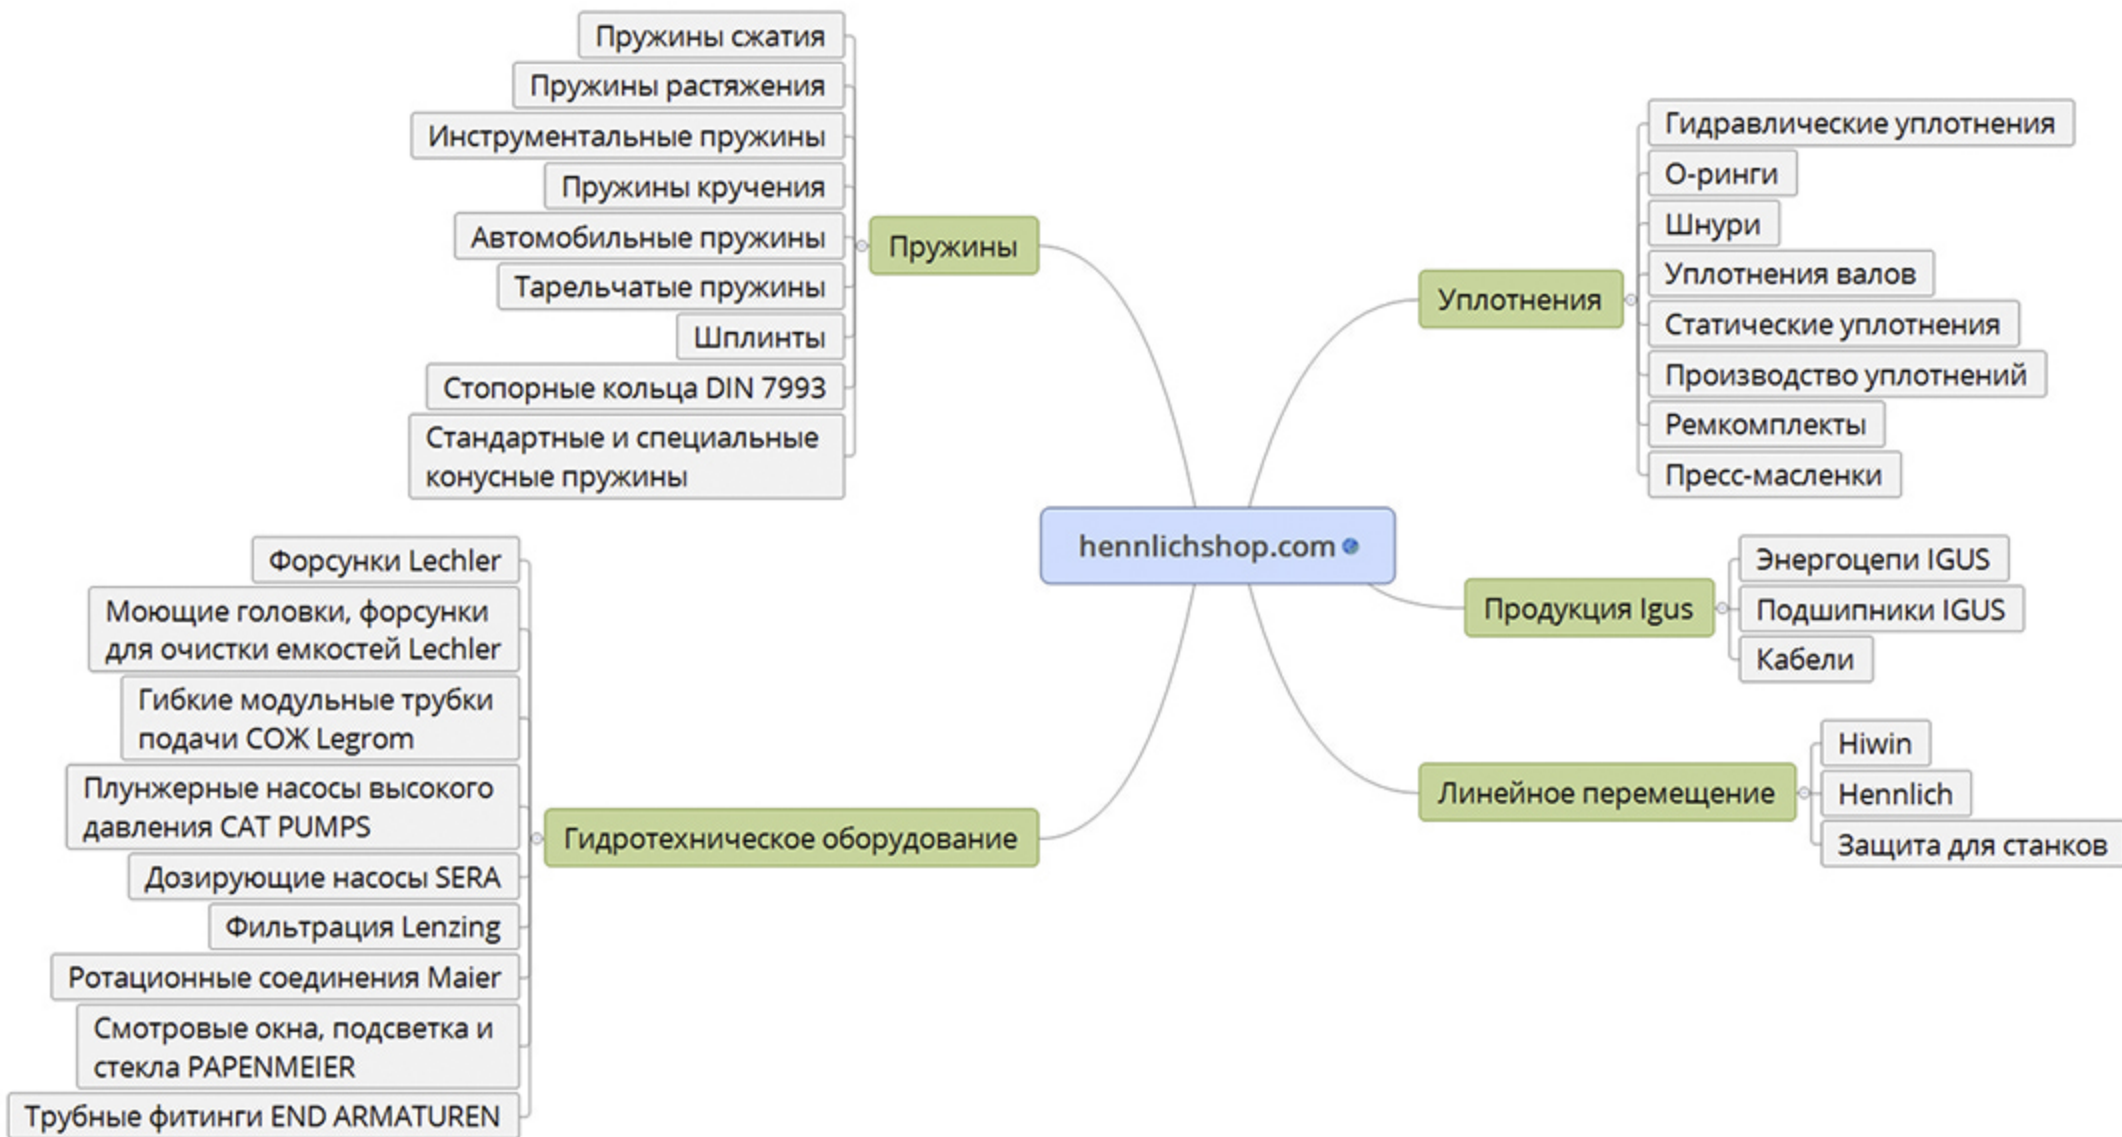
hennlichshop.com

Пружины

Пружины сжатия

Пружины растяжения

Инструментальные пружины

Пружины кручения

Автомобильные пружины

Тарельчатые пружины

Шплинты

Стопорные кольца DIN 7993

Стандартные и специальные конусные пружины

Уплотнения

Гидравлические уплотнения

О-ринги

Шнури

Уплотнения валов

Статические уплотнения

Производство уплотнений

Ремкомплекты

Пресс-масленки

Продукция Igus

Энергоцепи IGUS

Подшипники IGUS

Кабели

Линейное перемещение

Hiwin

Hennlich

Защита для станков

Гидротехническое оборудование

Форсунки Lechler

Моющие головки, форсунки для очистки емкостей Lechler

Гибкие модульные трубки подачи СОЖ Legrom

Плунжерные насосы высокого давления CAT PUMPS

Дозирующие насосы SERA

Фильтрация Lenzing

Ротационные соединения Maier

Смотровые окна, подсветка и стекла PAPENMEIER

Трубные фитинги END ARMATUREN